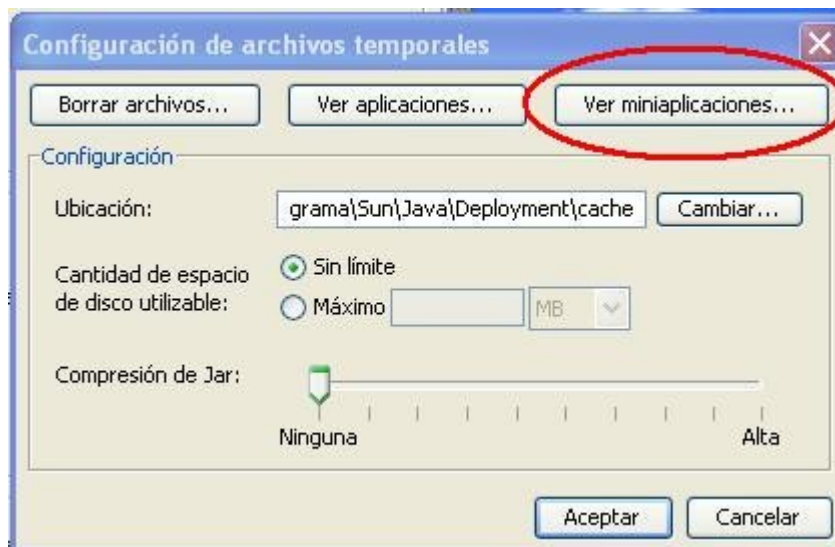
Configuración de archivos temporales

Borrar archivos... Ver aplicaciones... Ver miniaplicaciones...

Configuración

Ubicación: grama\Sun\Java\Deployment\cache Cambiar...

Cantidad de espacio de disco utilizable: Sin límite Máximo MB

Compresión de Jar:

Ninguna Alta

Aceptar Cancelar